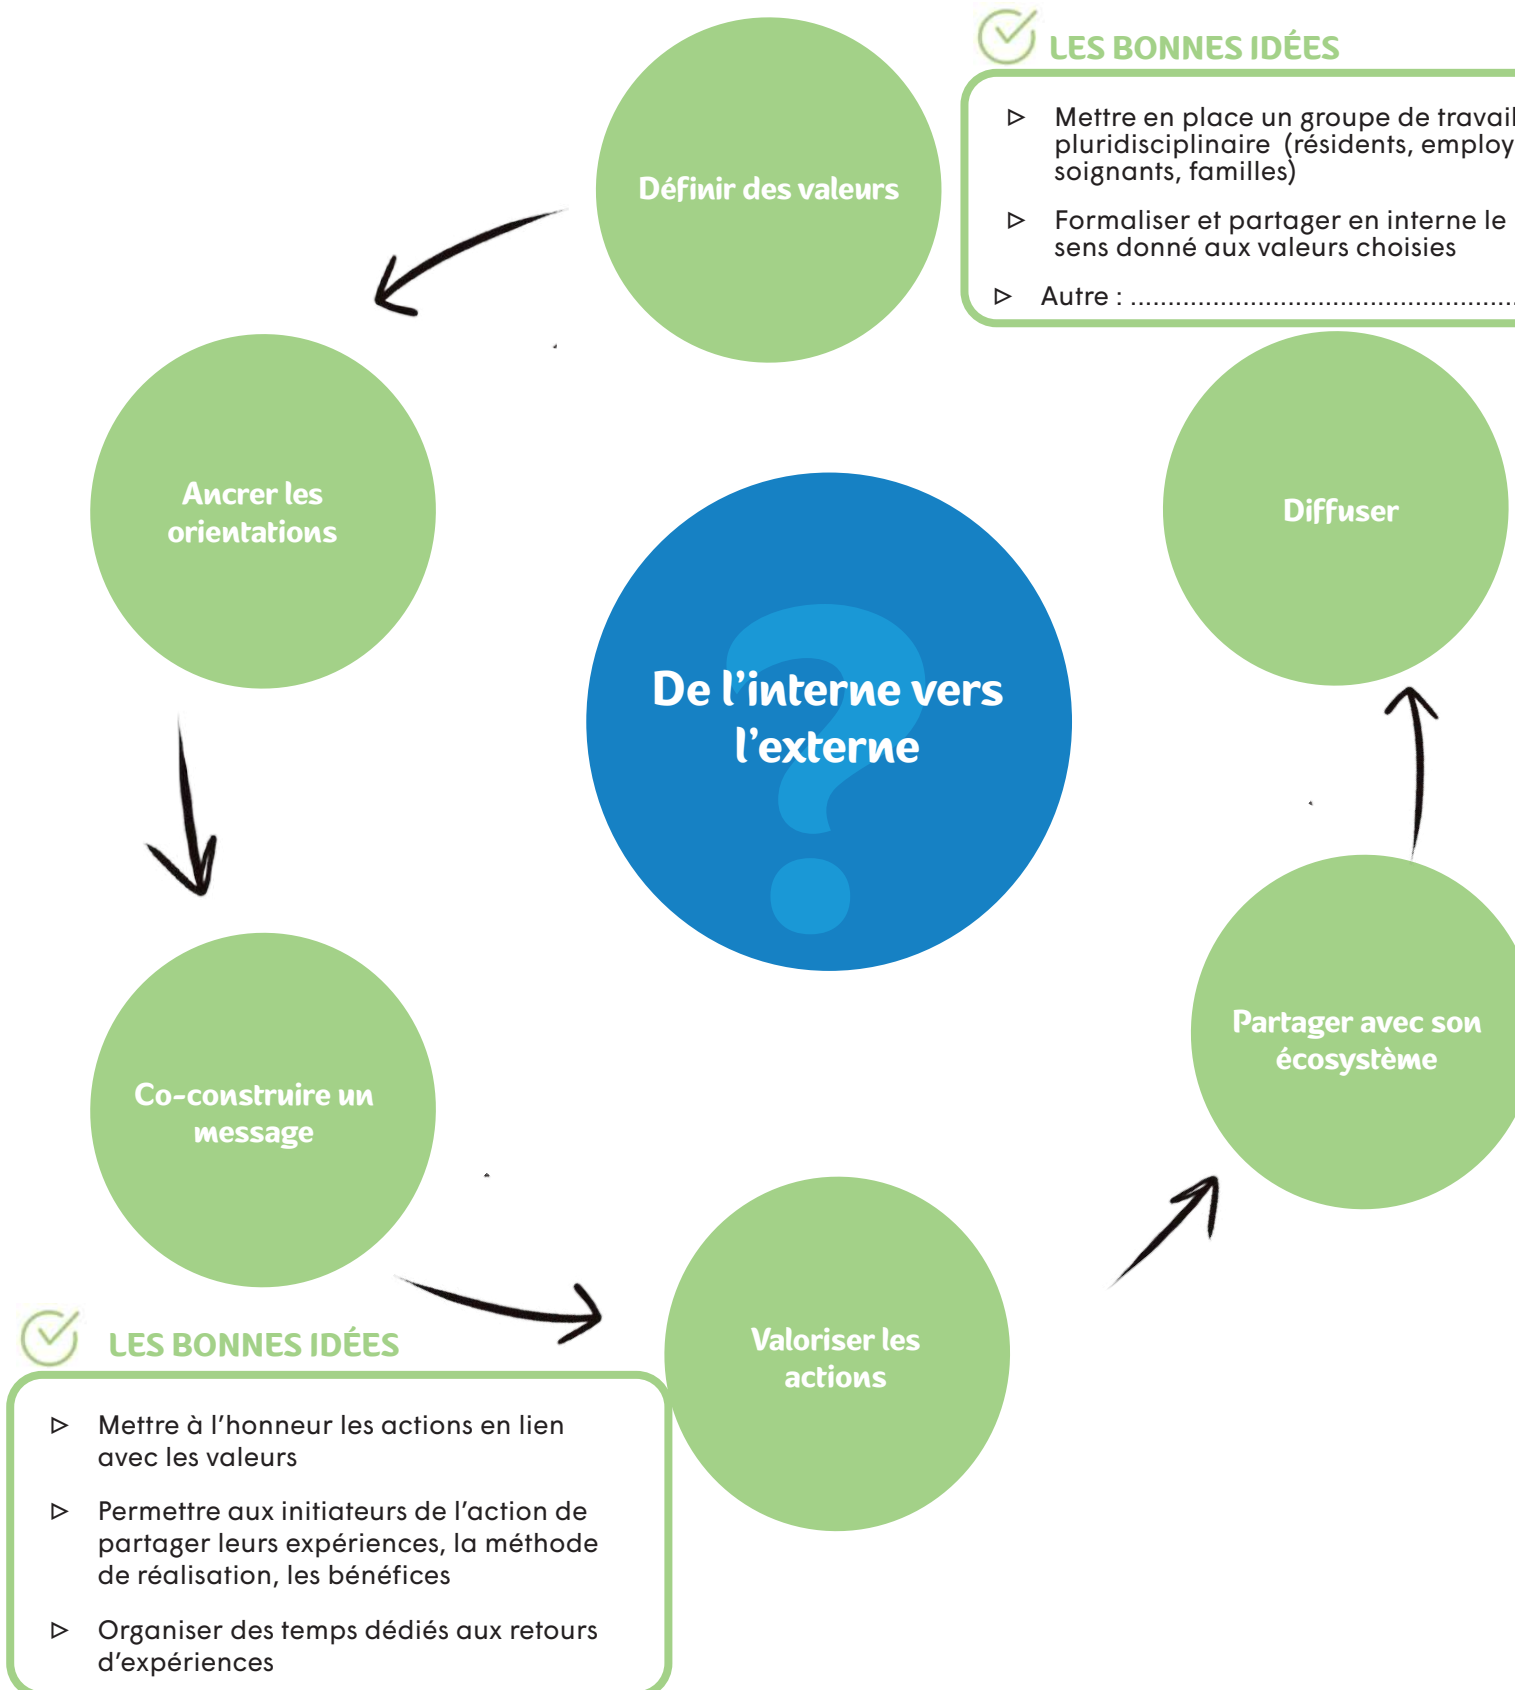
LES BONNES IDÉES

▷ Mettre en place un groupe de travail pluridisciplinaire (résidents, employ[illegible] soignants, familles)

▷ Formaliser et partager en interne le sens donné aux valeurs choisies

▷ Autre : ..........................................................

Définir des valeurs

Ancrer les orientations

De l'interne vers l'externe

Diffuser

Co-construire un message

Partager avec son écosystème

Valoriser les actions

LES BONNES IDÉES

▷ Mettre à l'honneur les actions en lien avec les valeurs

▷ Permettre aux initiateurs de l'action de partager leurs expériences, la méthode de réalisation, les bénéfices

▷ Organiser des temps dédiés aux retours d'expériences